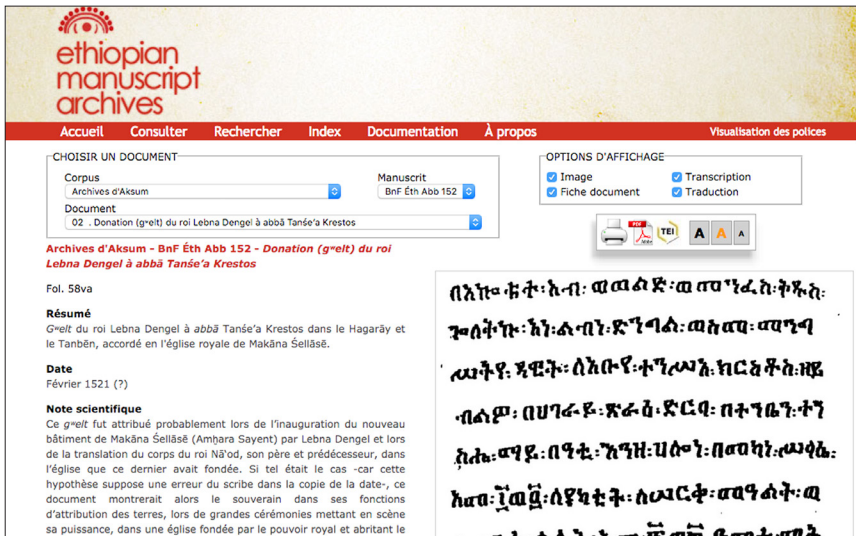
ethiopian manuscript archives

Accueil Consulter Rechercher Index Documentation À propos Visualisation des polices

CHOISIR UN DOCUMENT
Corpus
Archives d'Aksum
Manuscrit
BnF Éth Abb 152
Document
02 . Donation (gʷelt) du roi Lebna Dengel à abbā Tanśe'a Krestos

OPTIONS D'AFFICHAGE
Image
Transcription
Fiche document
Traduction

PDF TEI A A A

Archives d'Aksum - BnF Éth Abb 152 - Donation (gʷelt) du roi Lebna Dengel à abbā Tanśe'a Krestos

Fol. 58va

Résumé
Gʷelt du roi Lebna Dengel à abbā Tanśe'a Krestos dans le Hagarāy et le Tanbēn, accordé en l'église royale de Makāna Śellāsē.

Date
Février 1521 (?)

Note scientifique
Ce gʷelt fut attribué probablement lors de l'inauguration du nouveau bâtiment de Makāna Śellāsē (Amḥara Sayent) par Lebna Dengel et lors de la translation du corps du roi Nā'od, son père et prédécesseur, dans l'église que ce dernier avait fondée. Si tel était le cas -car cette hypothèse suppose une erreur du scribe dans la copie de la date-, ce document montrerait alors le souverain dans ses fonctions d'attribution des terres, lors de grandes cérémonies mettant en scène sa puissance, dans une église fondée par le pouvoir royal et abritant le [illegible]

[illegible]